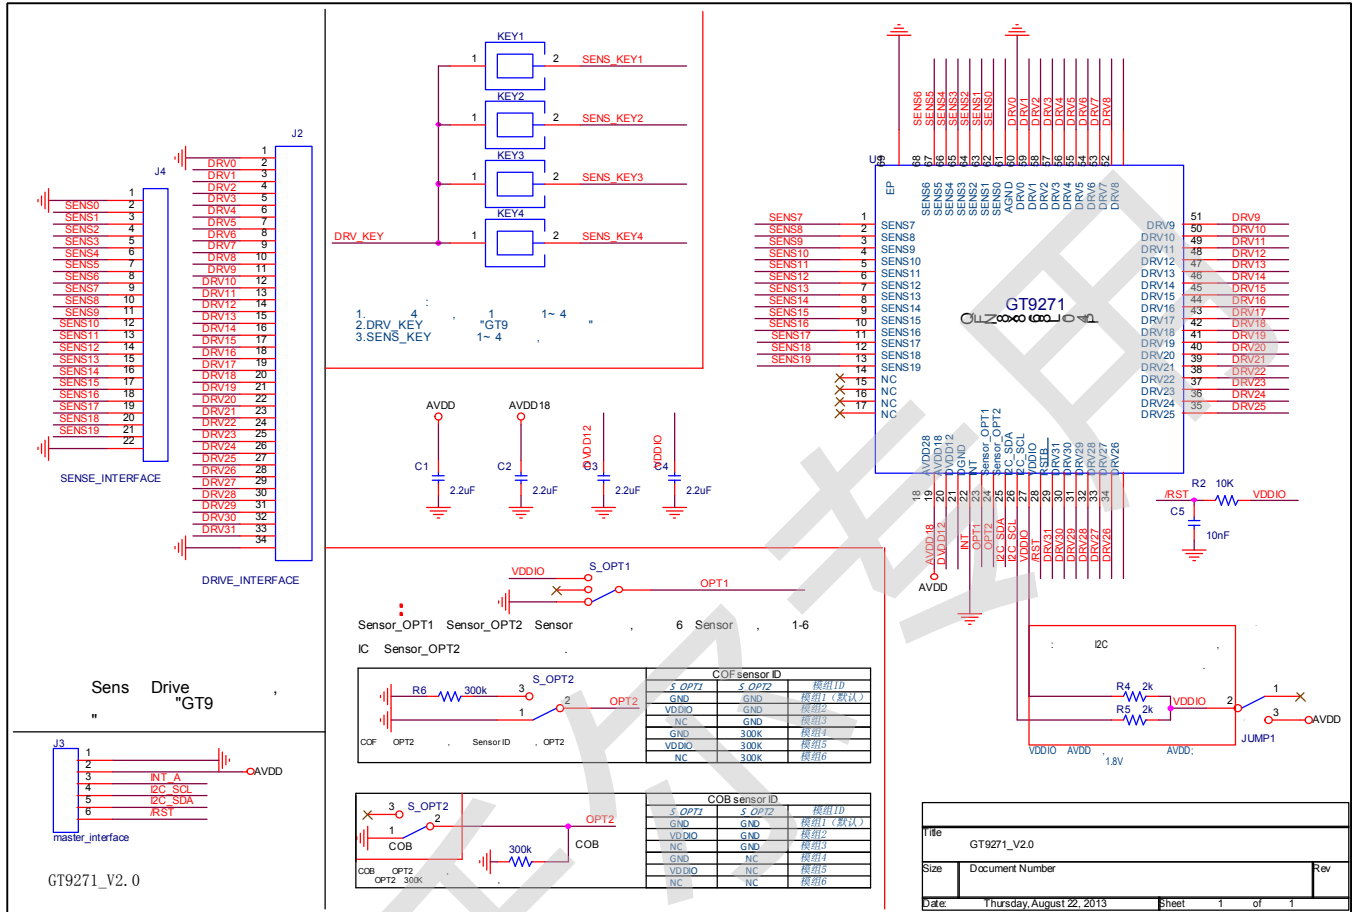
J4
1
SENS0 2
SENS1 3
SENS2 4
SENS3 5
SENS4 6
SENS5 7
SENS6 8
SENS7 9
SENS8 10
SENS9 11
SENS10 12
SENS11 13
SENS12 14
SENS13 15
SENS14 16
SENS15 17
SENS16 18
SENS17 19
SENS18 20
SENS19 21
22
SENSE_INTERFACE

J2
1
DRV0 2
DRV1 3
DRV2 4
DRV3 5
DRV4 6
DRV5 7
DRV6 8
DRV7 9
DRV8 10
DRV9 11
DRV10 12
DRV11 13
DRV12 14
DRV13 15
DRV14 16
DRV15 17
DRV16 18
DRV17 19
DRV18 20
DRV19 21
DRV20 22
DRV21 23
DRV22 24
DRV23 25
DRV24 26
DRV25 27
DRV26 28
DRV27 29
DRV28 30
DRV29 31
DRV30 32
DRV31 33
34
DRIVE_INTERFACE

KEY1 1 2 SENS_KEY1
KEY2 1 2 SENS_KEY2
KEY3 1 2 SENS_KEY3
KEY4 1 2 SENS_KEY4
DRV_KEY

1. 4 : 1 1~ 4
2.DRV_KEY , "GT9 "
3.SENS_KEY 1~ 4 ,

AVDD AVDD18 DVDD12 VDDIO
C1 C2 C3 C4
2.2uF 2.2uF 2.2uF 2.2uF

U1
SENS6 SENS5 SENS4 SENS3 SENS2 SENS1 SENS0 DRV0 DRV1 DRV2 DRV3 DRV4 DRV5 DRV6 DRV7 DRV8
69 68 67 66 65 64 63 62 61 60 59 58 57 56 55 54 53 52
EP SENS6 SENS5 SENS4 SENS3 SENS2 SENS1 SENS0 AGND DRV0 DRV1 DRV2 DRV3 DRV4 DRV5 DRV6 DRV7 DRV8
SENS7 1 SENS7
SENS8 2 SENS8
SENS9 3 SENS9
SENS10 4 SENS10
SENS11 5 SENS11
SENS12 6 SENS12
SENS13 7 SENS13
SENS14 8 SENS14
SENS15 9 SENS15
SENS16 10 SENS16
SENS17 11 SENS17
SENS18 12 SENS18
SENS19 13 SENS19
14 NC
15 NC
16 NC
17 NC
GT9271
DRV9 51 DRV9
DRV10 50 DRV10
DRV11 49 DRV11
DRV12 48 DRV12
DRV13 47 DRV13
DRV14 46 DRV14
DRV15 45 DRV15
DRV16 44 DRV16
DRV17 43 DRV17
DRV18 42 DRV18
DRV19 41 DRV19
DRV20 40 DRV20
DRV21 39 DRV21
DRV22 38 DRV22
DRV23 37 DRV23
DRV24 36 DRV24
DRV25 35 DRV25
AVDD28 AVDD18 DVDD12 DGND INT Sensor_OPT1 Sensor_OPT2 I2C_SDA I2C_SCL VDDIO /RSTB DRV31 DRV30 DRV29 DRV28 DRV27 DRV26
18 19 20 21 22 23 24 25 26 27 28 29 30 31 32 33 34
AVDD18 DVDD12 INT OPT1 OPT2 I2C_SCL I2C_SDA VDDIO /RST DRV31 DRV30 DRV29 DRV28 DRV27 DRV26
AVDD
R2 10K
/RST VDDIO
C5
10nF

VDDIO S_OPT1
OPT1
Sensor_OPT1 Sensor_OPT2 Sensor , 6 Sensor , 1-6
IC Sensor_OPT2

Sens Drive ,
"GT9
"

R6 300k 3 S_OPT2
1 2 OPT2
COF OPT2 , Sensor ID , OPT2

| COF sensor ID | | |
|---|---|---|
| S_OPT1 | S_OPT2 | 模组ID |
| GND | GND | 模组1（默认） |
| VDDIO | GND | 模组2 |
| NC | GND | 模组3 |
| GND | 300K | 模组4 |
| VDDIO | 300K | 模组5 |
| NC | 300K | 模组6 |

3 S_OPT2
1 2 OPT2
COB 300k COB
COB OPT2
OPT2 300K .

| COB sensor ID | | |
|---|---|---|
| S_OPT1 | S_OPT2 | 模组ID |
| GND | GND | 模组1（默认） |
| VDDIO | GND | 模组2 |
| NC | GND | 模组3 |
| GND | NC | 模组4 |
| VDDIO | NC | 模组5 |
| NC | NC | 模组6 |

: I2C ,
R4 2k
R5 2k
VDDIO 2 1
3 AVDD
JUMP1
VDDIO AVDD , AVDD;
1.8V

J3
1
2 AVDD
3 INT_A
4 I2C_SCL
5 I2C_SDA
6 /RST
master_interface

GT9271_V2.0

Title
GT9271_V2.0
Size Document Number Rev
Date: Thursday, August 22, 2013 Sheet 1 of 1